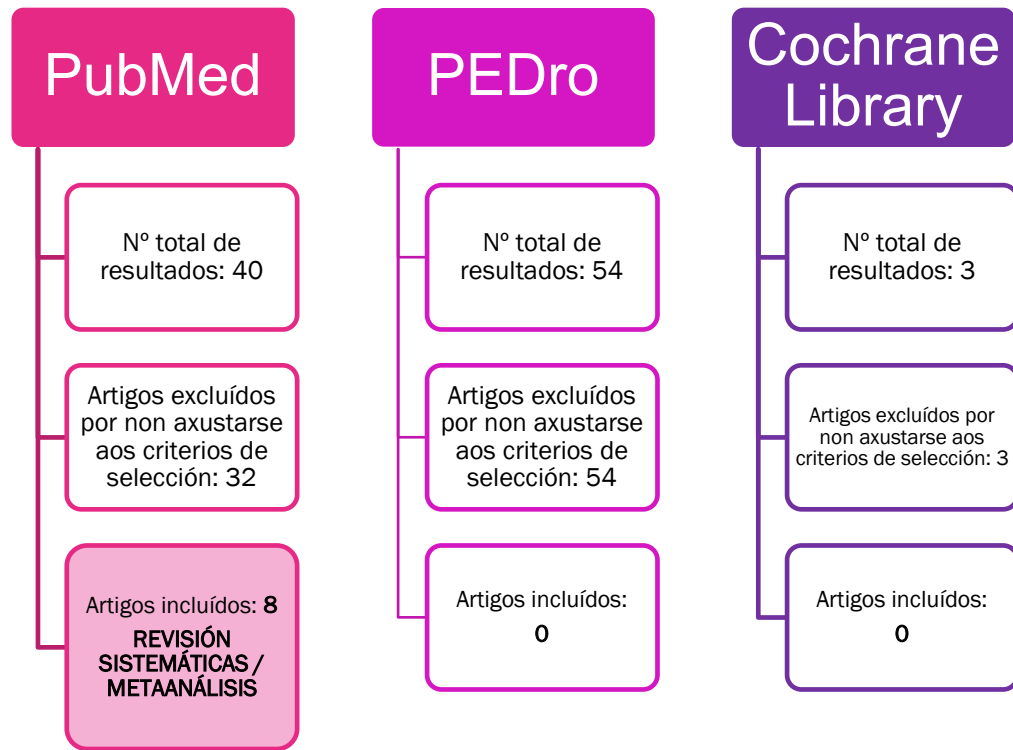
PubMed

Nº total de resultados: 40

Artigos excluídos por non axustarse aos criterios de selección: 32

Artigos incluídos: 8
REVISIÓN SISTEMÁTICAS / METAANÁLISIS

PEDro

Nº total de resultados: 54

Artigos excluídos por non axustarse aos criterios de selección: 54

Artigos incluídos: 0

Cochrane Library

Nº total de resultados: 3

Artigos excluídos por non axustarse aos criterios de selección: 3

Artigos incluídos: 0